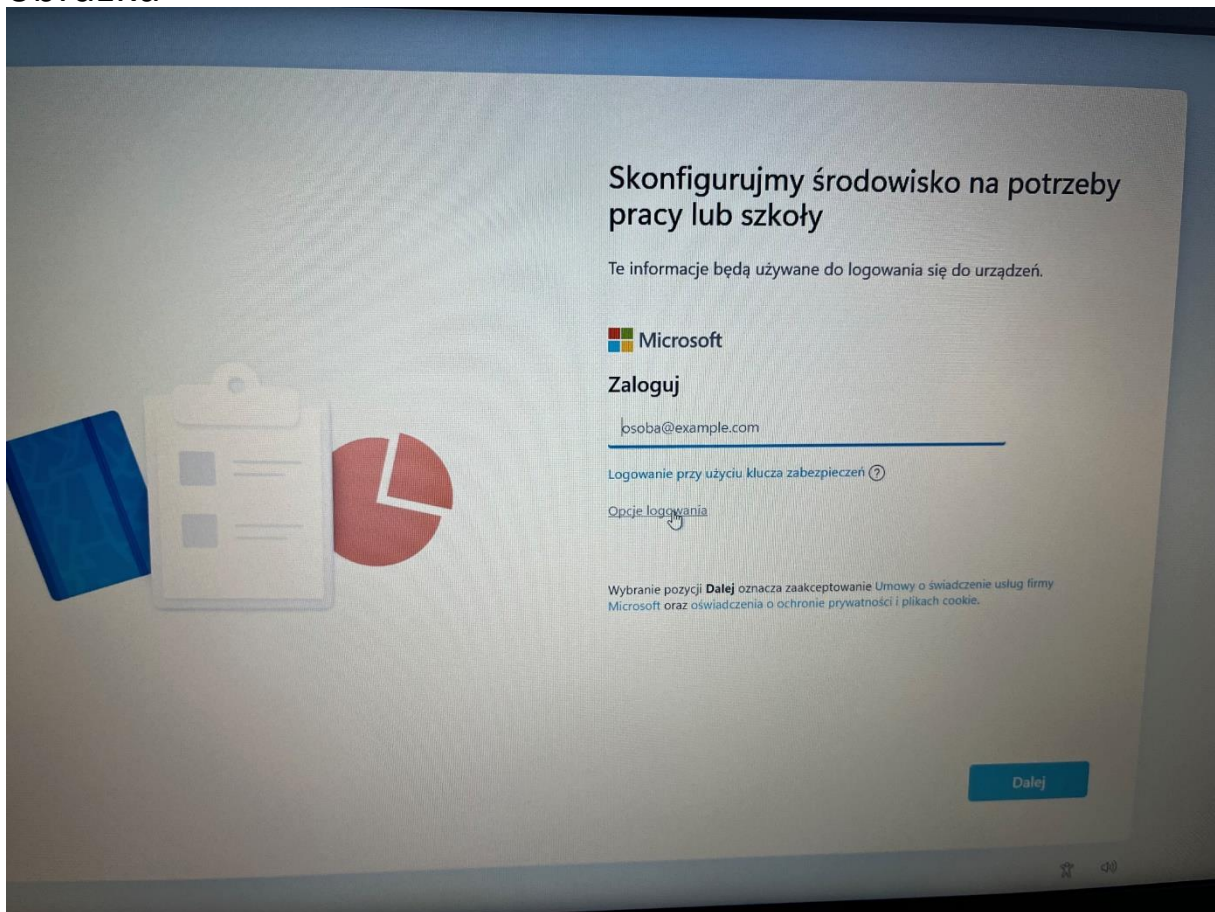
Skonfigurujmy środowisko na potrzeby pracy lub szkoły

Te informacje będą używane do logowania się do urządzeń.

Microsoft

Zaloguj

osoba@example.com

Logowanie przy użyciu klucza zabezpieczeń ?

Opcje logowania

Wybranie pozycji **Dalej** oznacza zaakceptowanie Umowy o świadczenie usług firmy Microsoft oraz oświadczenia o ochronie prywatności i plikach cookie.

Dalej